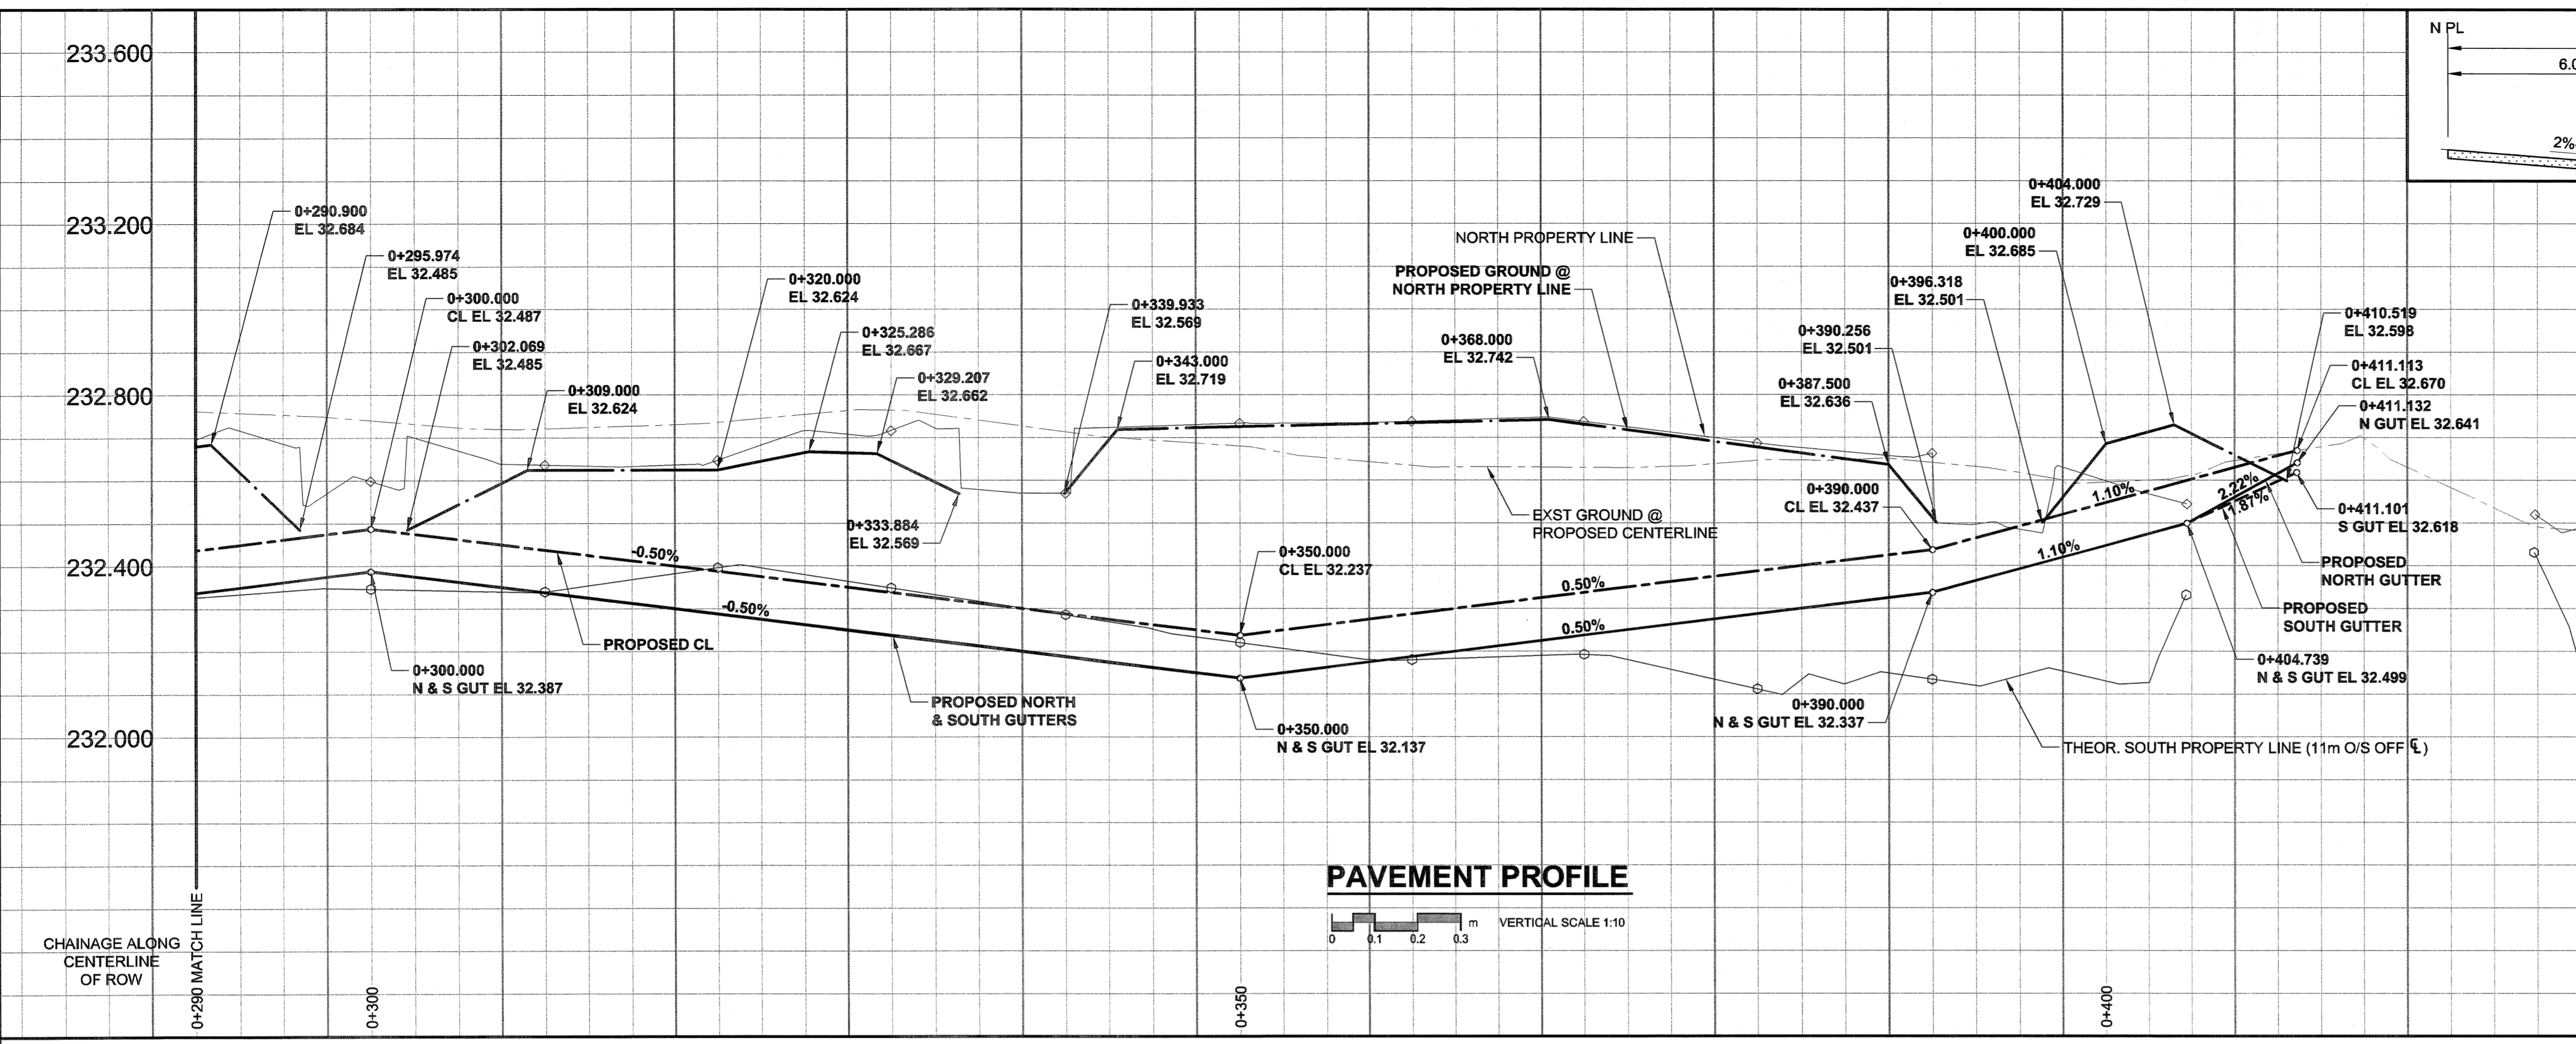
233.600

233.200

232.800

232.400

232.000

N PL
6.0
2%

0+290.900
EL 32.684

0+295.974
EL 32.485

0+300.000
CL EL 32.487

0+302.069
EL 32.485

0+309.000
EL 32.624

0+320.000
EL 32.624

0+325.286
EL 32.667

0+329.207
EL 32.662

0+333.884
EL 32.569

0+339.933
EL 32.569

0+343.000
EL 32.719

NORTH PROPERTY LINE

PROPOSED GROUND @
NORTH PROPERTY LINE

0+368.000
EL 32.742

0+404.000
EL 32.729

0+400.000
EL 32.685

0+396.318
EL 32.501

0+390.256
EL 32.501

0+387.500
EL 32.636

0+410.519
EL 32.598

0+411.113
CL EL 32.670

0+411.132
N GUT EL 32.641

0+390.000
CL EL 32.437

1.10%
2.22%
1.87%

0+411.101
S GUT EL 32.618

EXST GROUND @
PROPOSED CENTERLINE

-0.50%

0+350.000
CL EL 32.237

0.50%

1.10%

PROPOSED
NORTH GUTTER

PROPOSED
SOUTH GUTTER

-0.50%

0.50%

PROPOSED CL

0+300.000
N & S GUT EL 32.387

PROPOSED NORTH
& SOUTH GUTTERS

0+350.000
N & S GUT EL 32.137

0+390.000
N & S GUT EL 32.337

0+404.739
N & S GUT EL 32.499

THEOR. SOUTH PROPERTY LINE (11m O/S OFF ℄)

PAVEMENT PROFILE

0 0.1 0.2 0.3 m VERTICAL SCALE 1:10

CHAINAGE ALONG
CENTERLINE
OF ROW

0+290 MATCH LINE

0+300

0+350

0+400